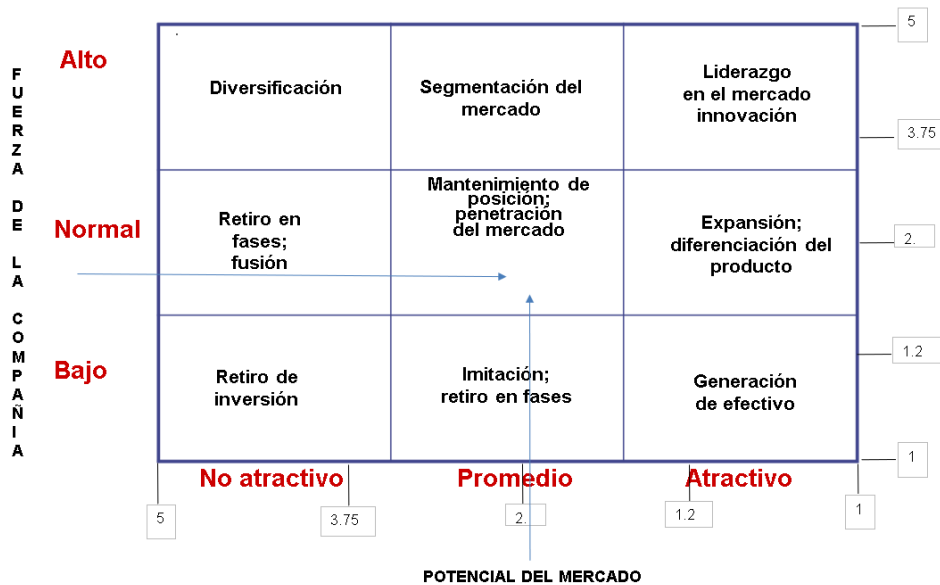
FUERZA DE LA COMPAÑÍA

Alto

Normal

Bajo

5

3.75

2.

1.2

1

| Diversificación | Segmentación del mercado | Liderazgo en el mercado innovación |
|---|---|---|
| Retiro en fases; fusión | Mantenimiento de posición; penetración del mercado | Expansión; diferenciación del producto |
| Retiro de inversión | Imitación; retiro en fases | Generación de efectivo |

No atractivo

Promedio

Atractivo

5

3.75

2.

1.2

1

POTENCIAL DEL MERCADO